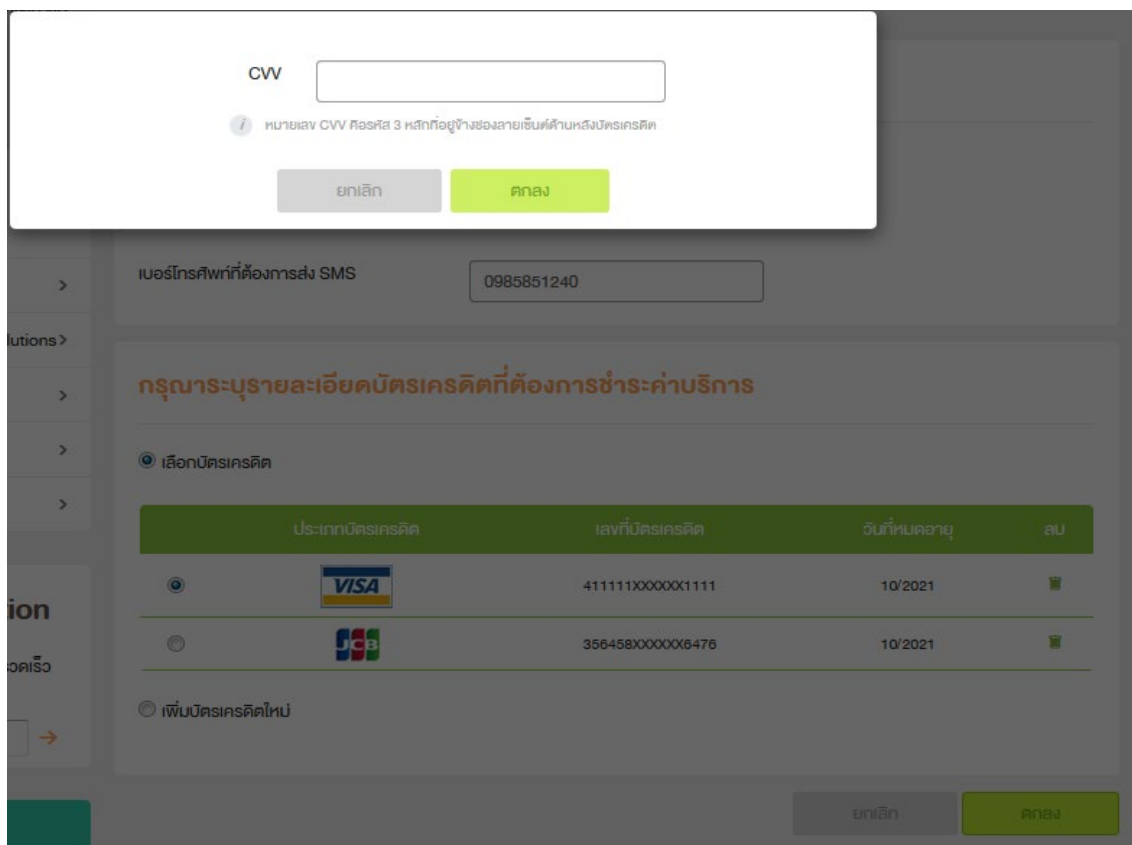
CVV

หมายเลข CVV คือรหัส 3 หลักที่อยู่ข้างช่องลายเซ็นต์ด้านหลังบัตรเครดิต

ยกเลิก ตกลง

เบอร์โทรศัพท์ที่ต้องการส่ง SMS 0985851240

lutions>

กรุณาระบุรายละเอียดบัตรเครดิตที่ต้องการชำระค่าบริการ

เลือกบัตรเครดิต

| | ประเภทบัตรเครดิต | เลขที่บัตรเครดิต | วันที่หมดอายุ | ลบ |
|---|---|---|---|---|
| | VISA | 411111XXXXXX1111 | 10/2021 | |
| | JCB | 356458XXXXXX6476 | 10/2021 | |

เพิ่มบัตรเครดิตใหม่

ion

วดเร็ว

ยกเลิก ตกลง